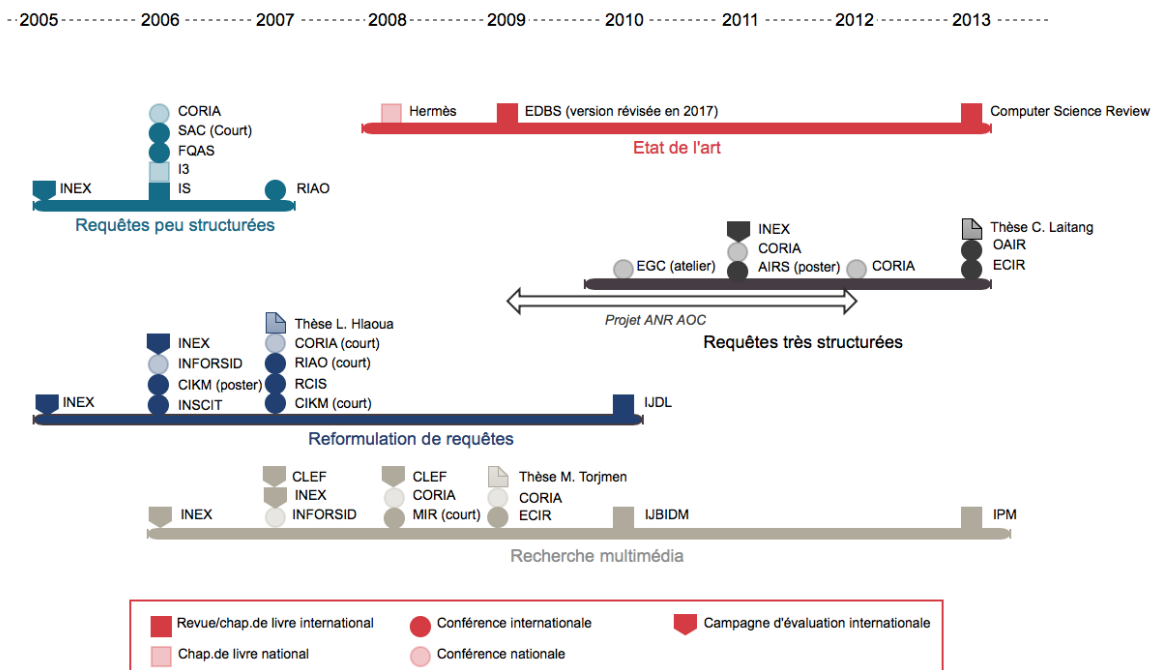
2005 2006 2007 2008 2009 2010 2011 2012 2013

CORIA
SAC (Court)
FQAS
I3
INEX IS RIAO
Requêtes peu structurées

Hermès EDBS (version révisée en 2017) Computer Science Review
Etat de l'art

INEX
CORIA
EGC (atelier) AIRS (poster) CORIA
Thèse C. Laitang
OAIR
ECIR
Projet ANR AOC
Requêtes très structurées

Thèse L. Hlaoua
INEX CORIA (court)
INFORSID RIAO (court)
CIKM (poster) RCIS
INEX INSCIT CIKM (court) IJDL
Reformulation de requêtes

CLEF CLEF Thèse M. Torjmen
INEX CORIA CORIA
INEX INFORSID MIR (court) ECIR IJBIDM IPM
Recherche multimédia

Revue/chap.de livre international
Conférence internationale
Campagne d'évaluation internationale
Chap.de livre national
Conférence nationale